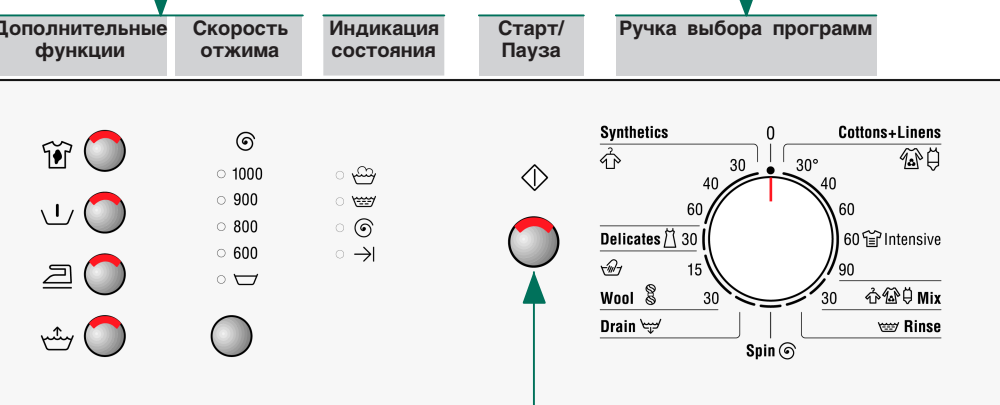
Дополнительные функции

Скорость отжима

Индикация состояния

Старт/ Пауза

Ручка выбора программ

1000
900
800
600

Synthetics
0
Cottons+Linens
30
30°
40
40
60
60
Delicates 30
60 Intensive
15
90
Wool 30
30 Mix
Drain
Rinse
Spin